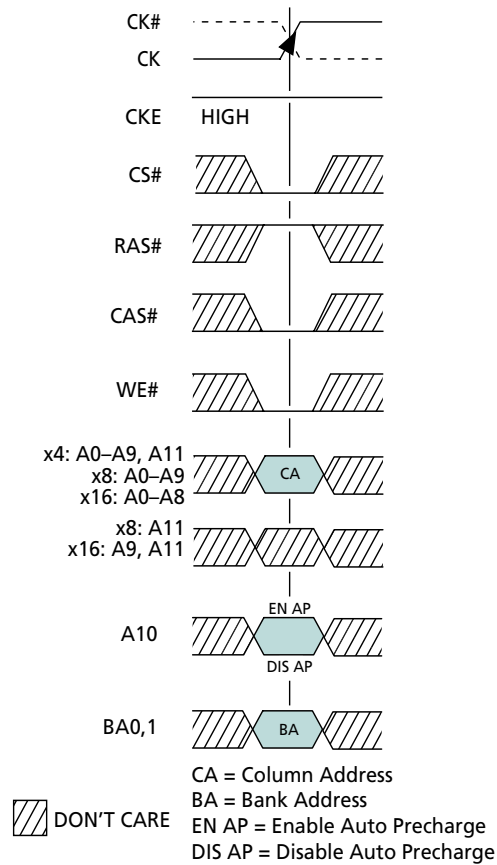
CK#

CK

CKE HIGH

CS#

RAS#

CAS#

WE#

x4: A0–A9, A11
x8: A0–A9
x16: A0–A8

CA

x8: A11
x16: A9, A11

EN AP

A10

DIS AP

BA0,1

BA

DON'T CARE

CA = Column Address
BA = Bank Address
EN AP = Enable Auto Precharge
DIS AP = Disable Auto Precharge